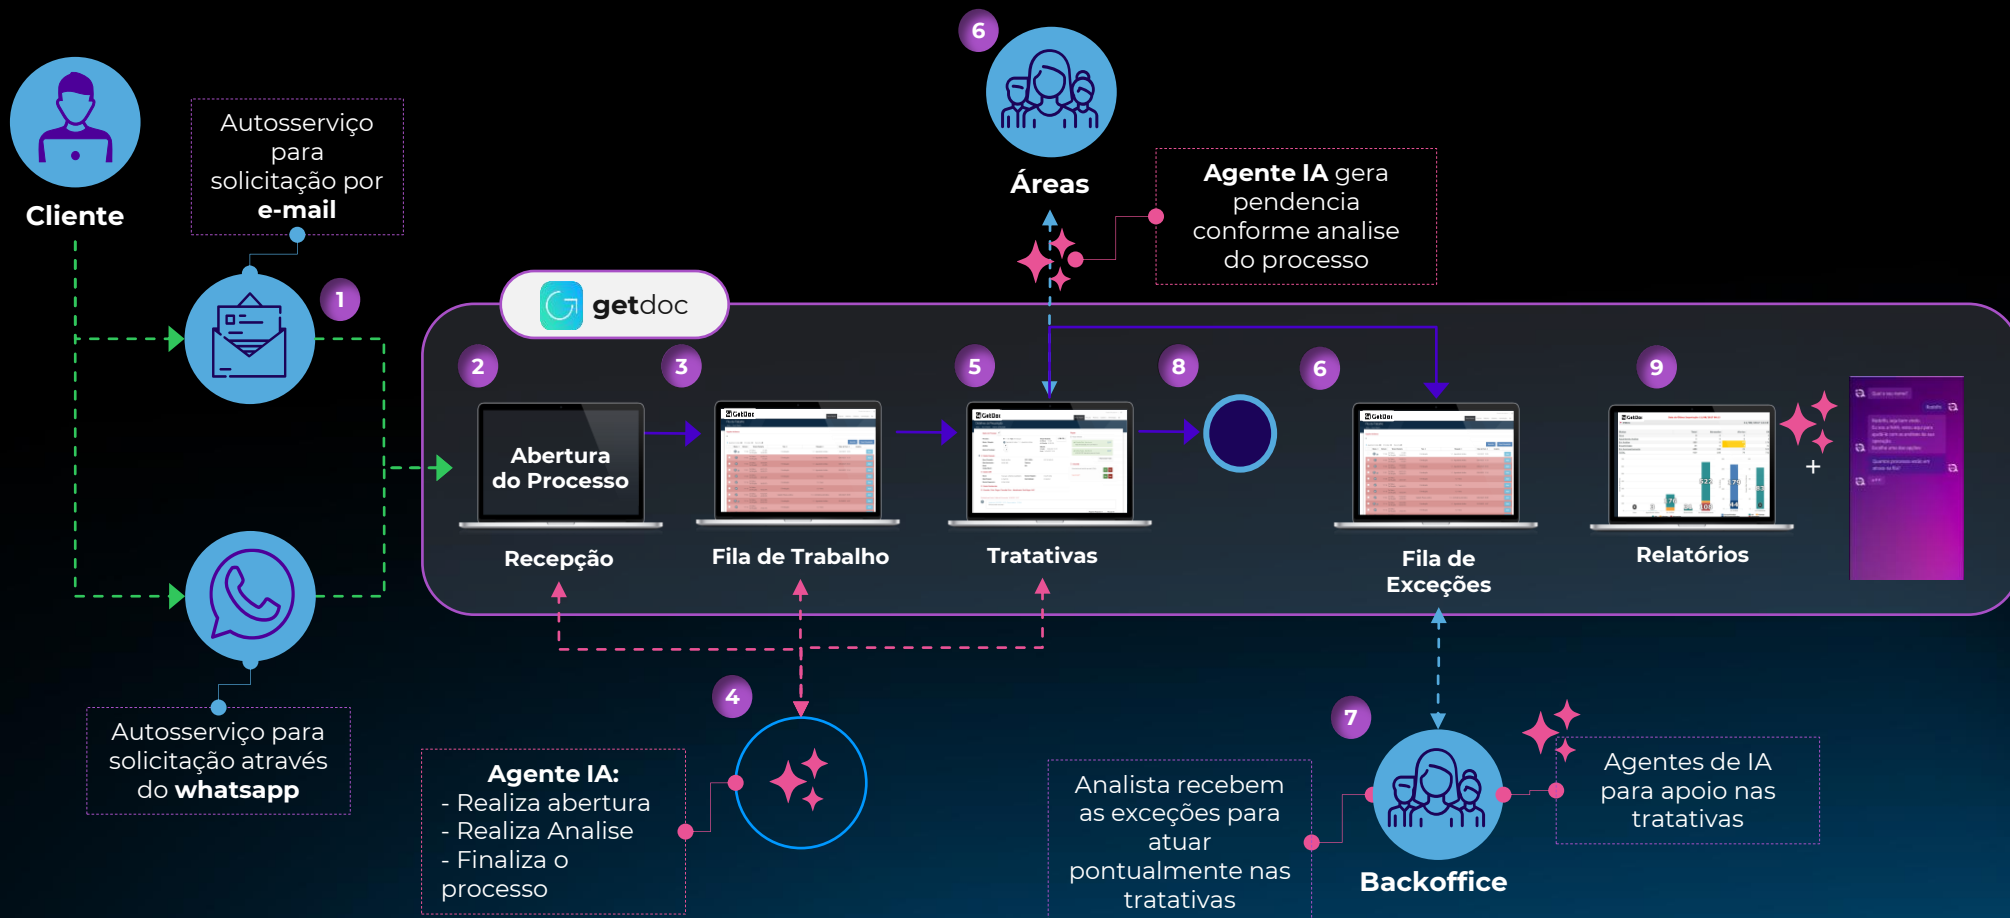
Cliente

Autosserviço para solicitação por **e-mail**

1

Autosserviço para solicitação através do **whatsapp**

getdoc

2

Abertura do Processo

Recepção

3

Fila de Trabalho

5

Tratativas

8

6

Fila de Exceções

9

Relatórios

+

6

Áreas

**Agente IA** gera pendencia conforme analise do processo

4

**Agente IA:**
- Realiza abertura
- Realiza Analise
- Finaliza o processo

7

Backoffice

Analista recebem as exceções para atuar pontualmente nas tratativas

Agentes de IA para apoio nas tratativas